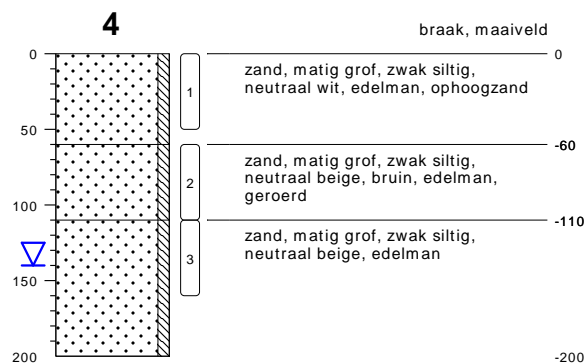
4

braak, maaiveld

0

0

zand, matig grof, zwak siltig, neutraal wit, edelman, ophoogzand

1

50

-60

zand, matig grof, zwak siltig, neutraal beige, bruin, edelman, geroerd

2

100

-110

zand, matig grof, zwak siltig, neutraal beige, edelman

3

150

200

-200